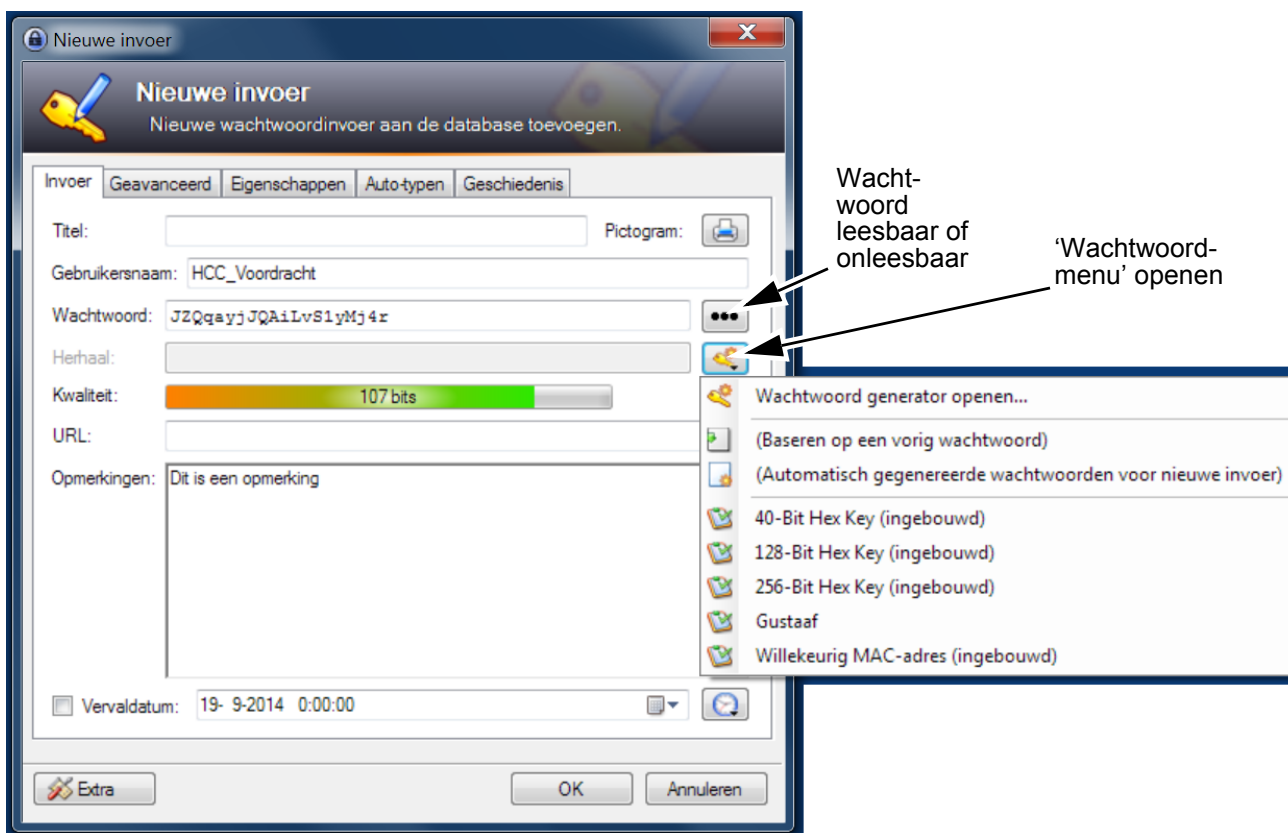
Nieuwe invoer

Nieuwe invoer
Nieuwe wachtwoordinvoer aan de database toevoegen.

Invoer | Geavanceerd | Eigenschappen | Auto-typen | Geschiedenis

Titel:
Pictogram:
Gebruikersnaam: HCC_Voordracht
Wachtwoord: JZQqayjJQAiLvS1yMj4r
•••
Herhaal:
Kwaliteit: 107 bits
URL:
Opmerkingen: Dit is een opmerking

Vervaldatum: 19- 9-2014 0:00:00

Extra
OK
Annuleren

Wachtwoord generator openen...
(Baseren op een vorig wachtwoord)
(Automatisch gegenereerde wachtwoorden voor nieuwe invoer)
40-Bit Hex Key (ingebouwd)
128-Bit Hex Key (ingebouwd)
256-Bit Hex Key (ingebouwd)
Gustaaf
Willekeurig MAC-adres (ingebouwd)

Wachtwoord leesbaar of onleesbaar

'Wachtwoordmenu' openen